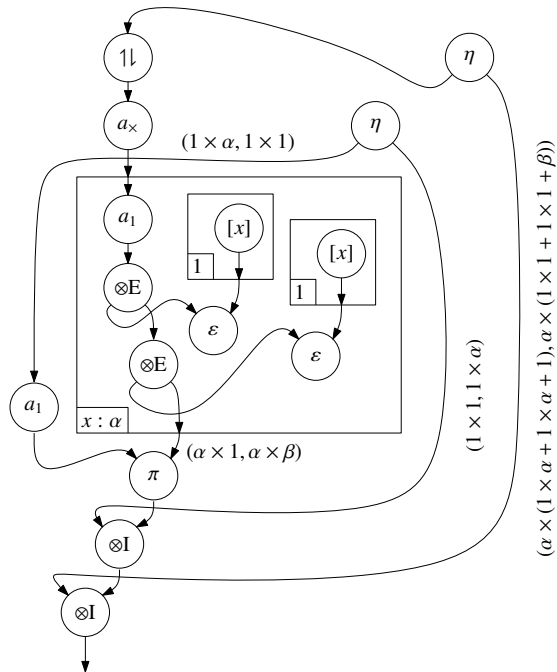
$\uparrow\!\downarrow$

$\eta$

$a_\times$

$\eta$

$(1 \times \alpha, 1 \times 1)$

$a_1$

$[x]$

$[x]$

$1$

$1$

$\otimes$E

$\varepsilon$

$\otimes$E

$\varepsilon$

$(\alpha \times (1 \times \alpha + 1 \times \alpha + 1), \alpha \times (1 \times 1 + 1 \times 1 + \beta))$

$(1 \times 1, 1 \times \alpha)$

$a_1$

$x : \alpha$

$(\alpha \times 1, \alpha \times \beta)$

$\pi$

$\otimes$I

$\otimes$I